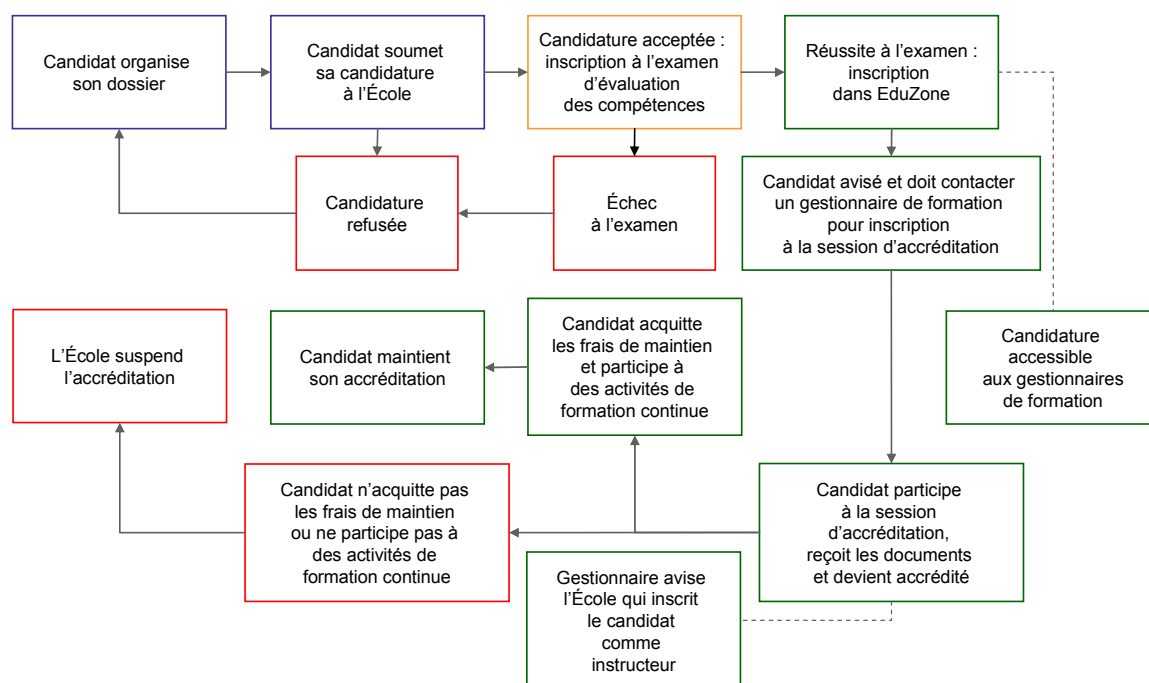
Candidat organise son dossier

Candidat soumet sa candidature à l'École

Candidature acceptée : inscription à l'examen d'évaluation des compétences

Réussite à l'examen : inscription dans EduZone

Candidature refusée

Échec à l'examen

Candidat avisé et doit contacter un gestionnaire de formation pour inscription à la session d'accréditation

L'École suspend l'accréditation

Candidat maintient son accréditation

Candidat acquitte les frais de maintien et participe à des activités de formation continue

Candidature accessible aux gestionnaires de formation

Candidat n'acquitte pas les frais de maintien ou ne participe pas à des activités de formation continue

Candidat participe à la session d'accréditation, reçoit les documents et devient accrédité

Gestionnaire avise l'École qui inscrit le candidat comme instructeur